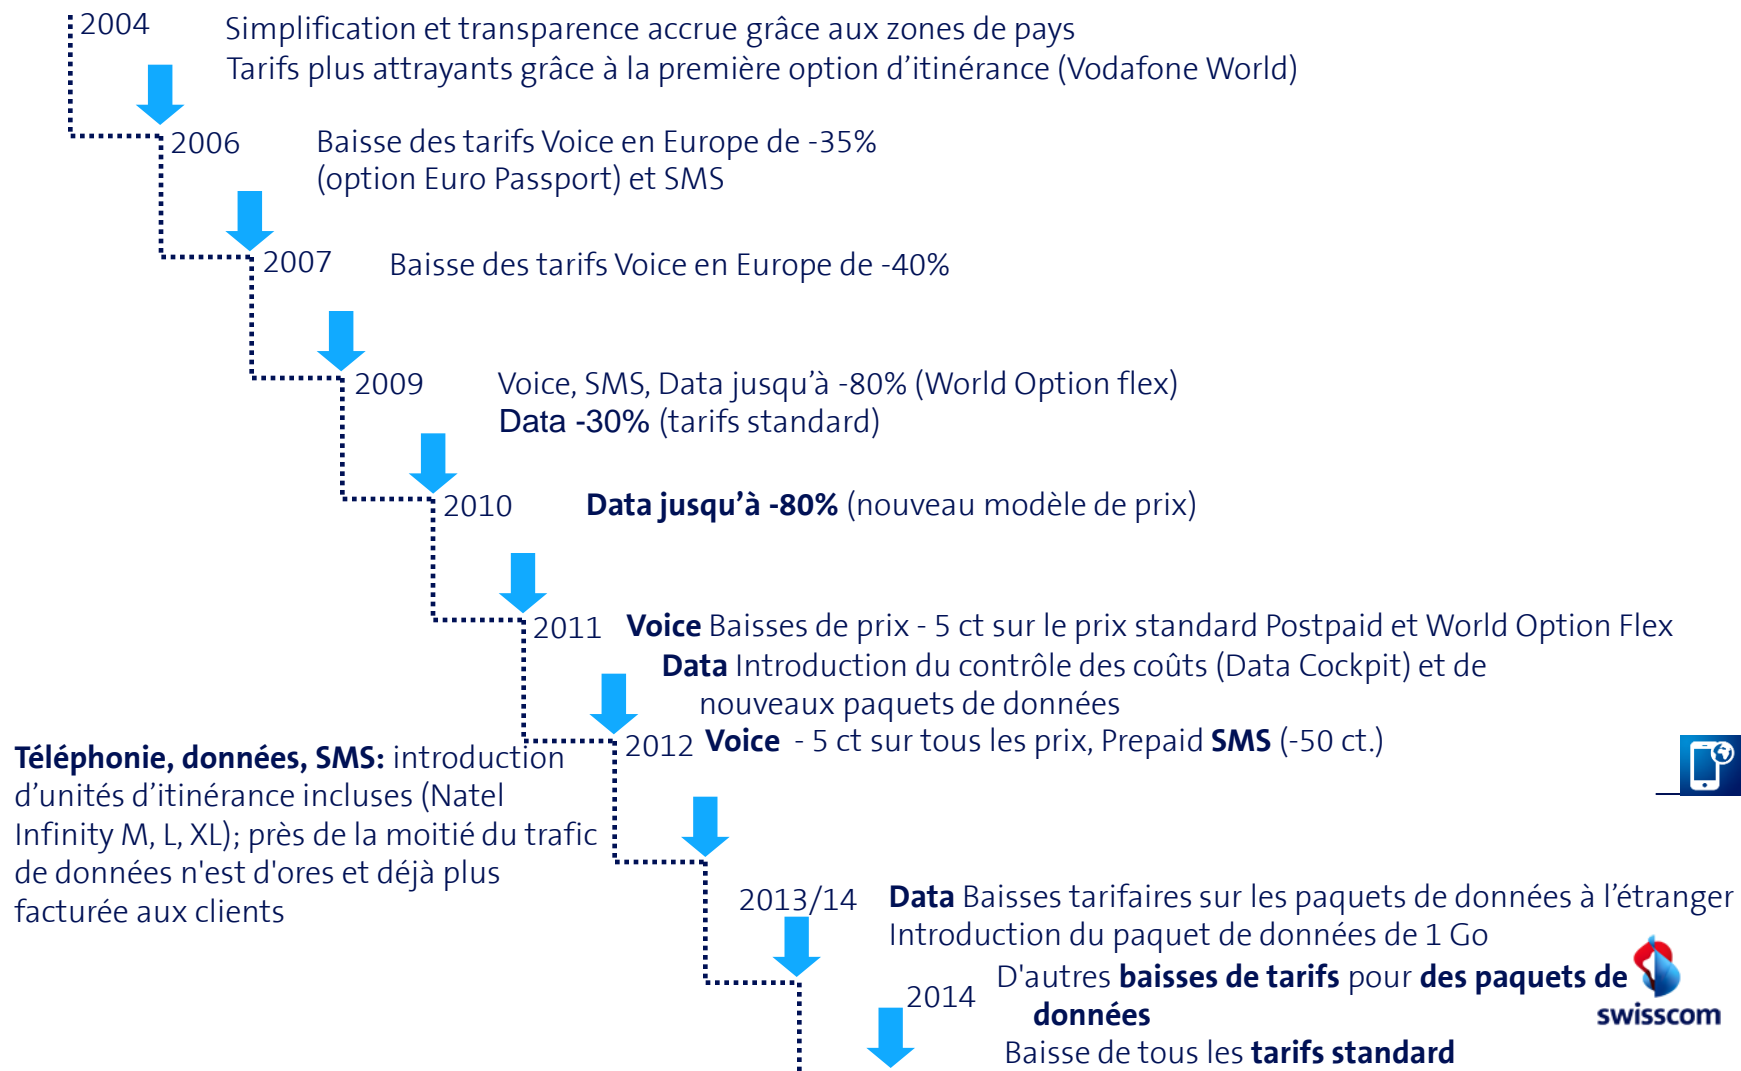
2004 Simplification et transparence accrue grâce aux zones de pays
Tarifs plus attrayants grâce à la première option d'itinérance (Vodafone World)

2006 Baisse des tarifs Voice en Europe de -35% (option Euro Passport) et SMS

2007 Baisse des tarifs Voice en Europe de -40%

2009 Voice, SMS, Data jusqu'à -80% (World Option flex)
**Data -30%** (tarifs standard)

2010 **Data jusqu'à -80%** (nouveau modèle de prix)

2011 **Voice** Baisses de prix - 5 ct sur le prix standard Postpaid et World Option Flex
**Data** Introduction du contrôle des coûts (Data Cockpit) et de nouveaux paquets de données

2012 **Voice** - 5 ct sur tous les prix, Prepaid **SMS** (-50 ct.)

**Téléphonie, données, SMS:** introduction d'unités d'itinérance incluses (Natel Infinity M, L, XL); près de la moitié du trafic de données n'est d'ores et déjà plus facturée aux clients

2013/14 **Data** Baisses tarifaires sur les paquets de données à l'étranger
Introduction du paquet de données de 1 Go

2014 D'autres **baisses de tarifs** pour **des paquets de données**
Baisse de tous les **tarifs standard**

swisscom